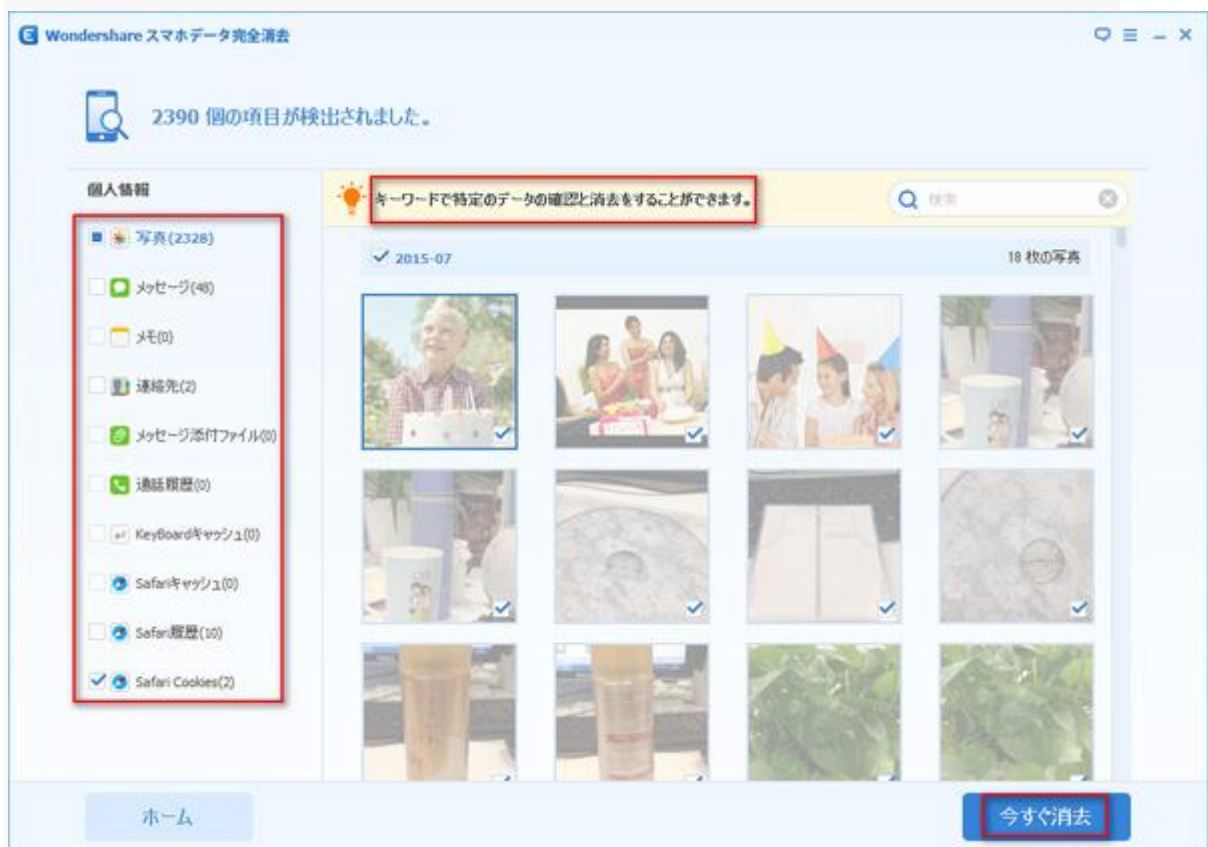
Wondershare スマホデータ完全消去

2390 個の項目が検出されました。

個人情報

写真(2328)

メッセージ(48)

メモ(0)

連絡先(2)

メッセージ添付ファイル(0)

通話履歴(0)

KeyBoardキャッシュ(0)

Safariキャッシュ(0)

Safari履歴(10)

Safari Cookies(2)

キーワードで特定のデータの確認と消去をすることができます。

検索

2015-07

18 枚の写真

ホーム

今すぐ消去